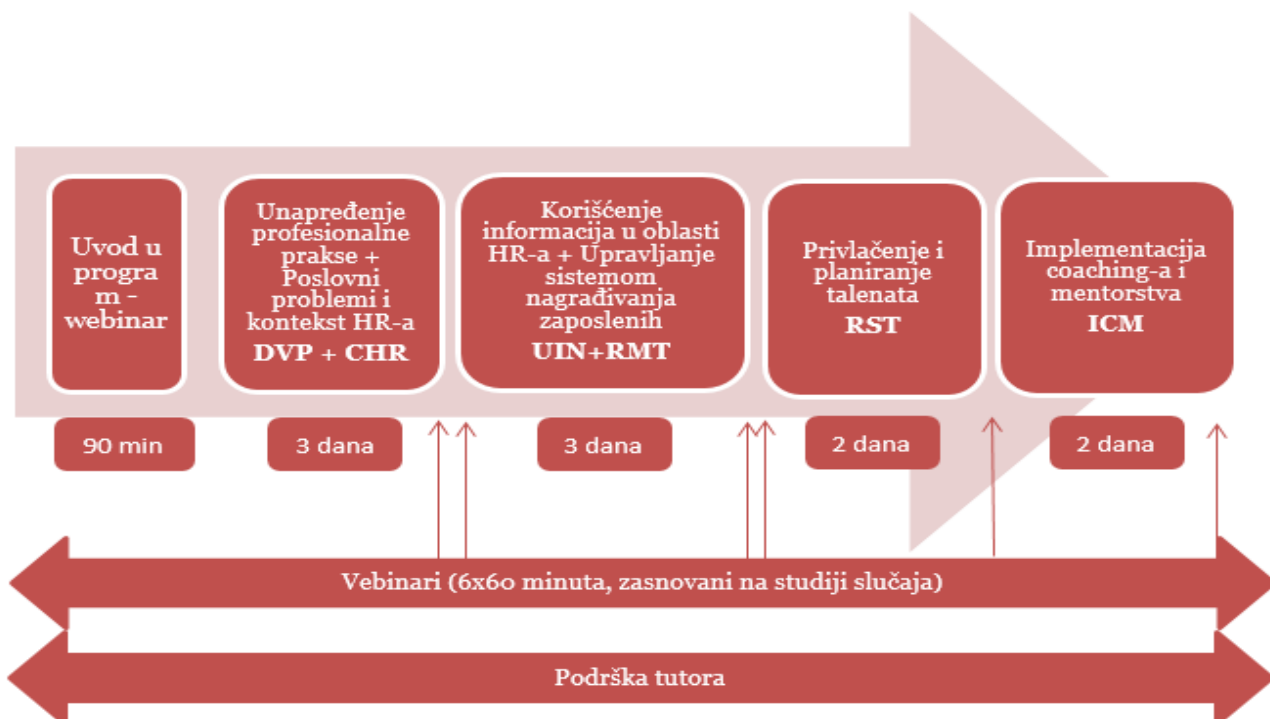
Uvod u program - webinar

90 min

Unapređenje profesionalne prakse + Poslovni problemi i kontekst HR-a
DVP + CHR

3 dana

Korišćenje informacija u oblasti HR-a + Upravljanje sistemom nagrađivanja zaposlenih
UIN+RMT

3 dana

Privlačenje i planiranje talenata
RST

2 dana

Implementacija coaching-a i mentorstva
ICM

2 dana

Vebinari (6x60 minuta, zasnovani na studiji slučaja)

Podrška tutora